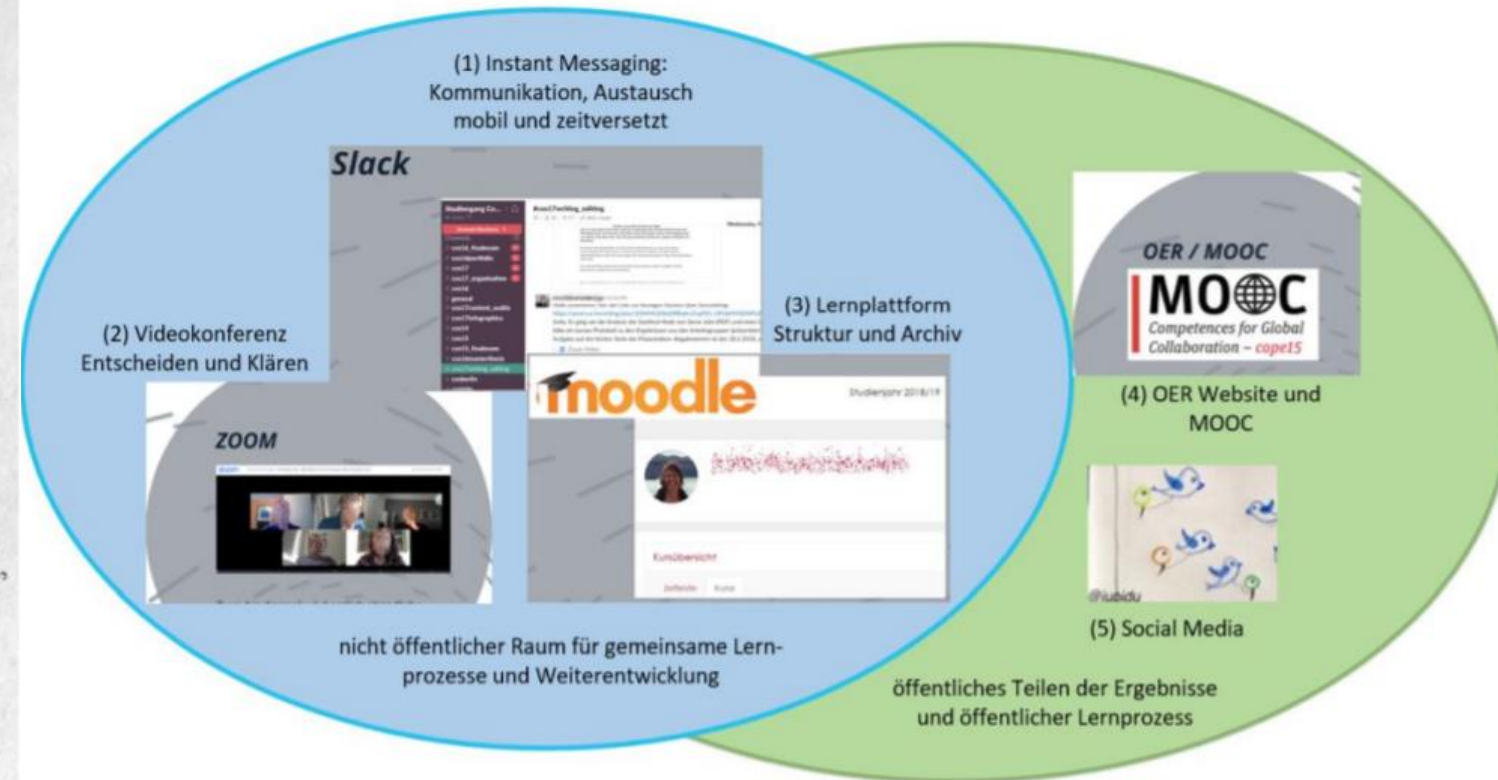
(1) Instant Messaging: Kommunikation, Austausch mobil und zeitversetzt

Slack

(2) Videokonferenz Entscheiden und Klären

ZOOM

(3) Lernplattform Struktur und Archiv

moodle

Studienjahr 2018/19

Kursübersicht

nicht öffentlicher Raum für gemeinsame Lernprozesse und Weiterentwicklung

OER / MOOC

MOOC Competences for Global Collaboration – cope15

(4) OER Website und MOOC

@iubidu

(5) Social Media

öffentliches Teilen der Ergebnisse und öffentlicher Lernprozess